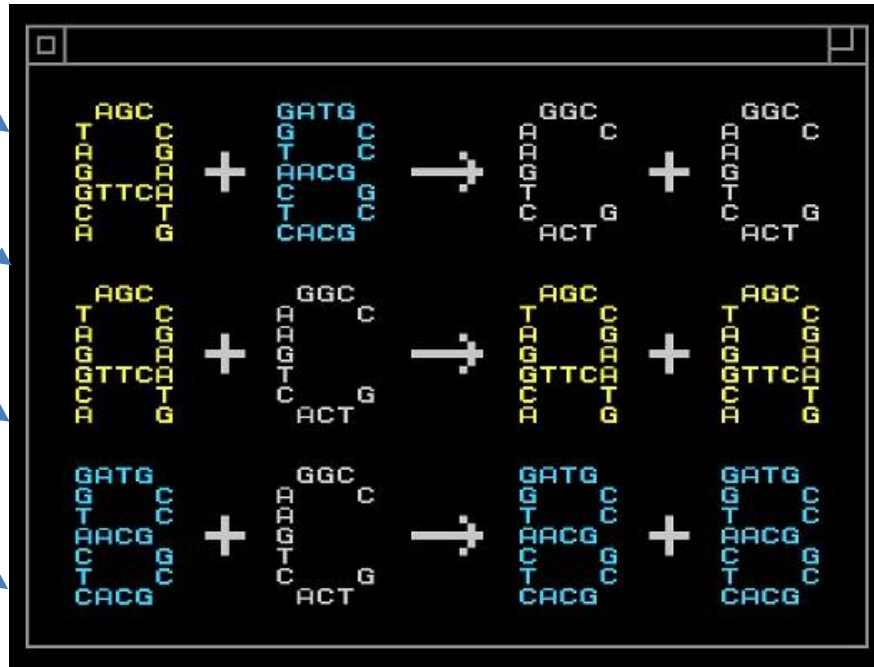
AGC
T C
A G
G A
GTTCA
C T
A G
+
GATG
G C
T C
AACG
C G
T C
CACG
→
GGC
A C
A
G
T
C G
ACT
+
GGC
A C
A
G
T
C G
ACT

AGC
T C
A G
G A
GTTCA
C T
A G
+
GGC
A C
A
G
T
C G
ACT
→
AGC
T C
A G
G A
GTTCA
C T
A G
+
AGC
T C
A G
G A
GTTCA
C T
A G

GATG
G C
T C
AACG
C G
T C
CACG
+
GGC
A C
A
G
T
C G
ACT
→
GATG
G C
T C
AACG
C G
T C
CACG
+
GATG
G C
T C
AACG
C G
T C
CACG